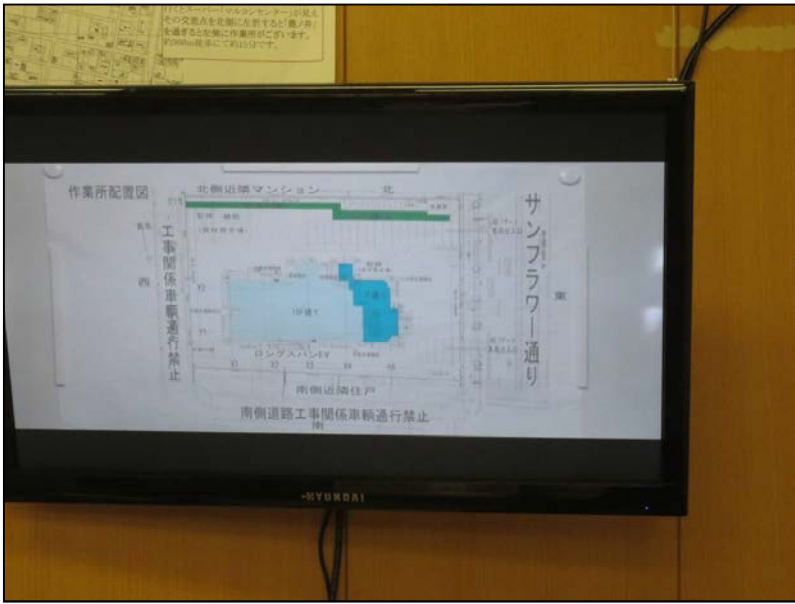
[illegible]スーパーマルタンセンターが見え
その交差点を北側に右折すると「農ノ井」
を通ると左側に作業所がございます。
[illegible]

作業所配置図

北側近隣マンション

北

工事関係車輌通行禁止

西

1F鉄1

ロングスパンEV

南側近隣住戸

サンフラワー通り

東

南側道路工事関係車輌通行禁止

南

HYUNDAI